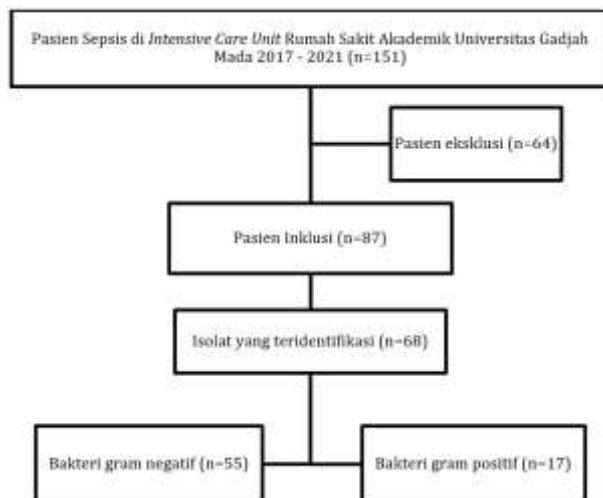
Pasien Sepsis di Intensive Care Unit Rumah Sakit Akademik Universitas Gadjah Mada 2017 - 2021 (n=151)

Pasien eksklusi (n=64)

Pasien Inklusi (n=87)

Isolat yang teridentifikasi (n=68)

Bakteri gram negatif (n=55)

Bakteri gram positif (n=17)